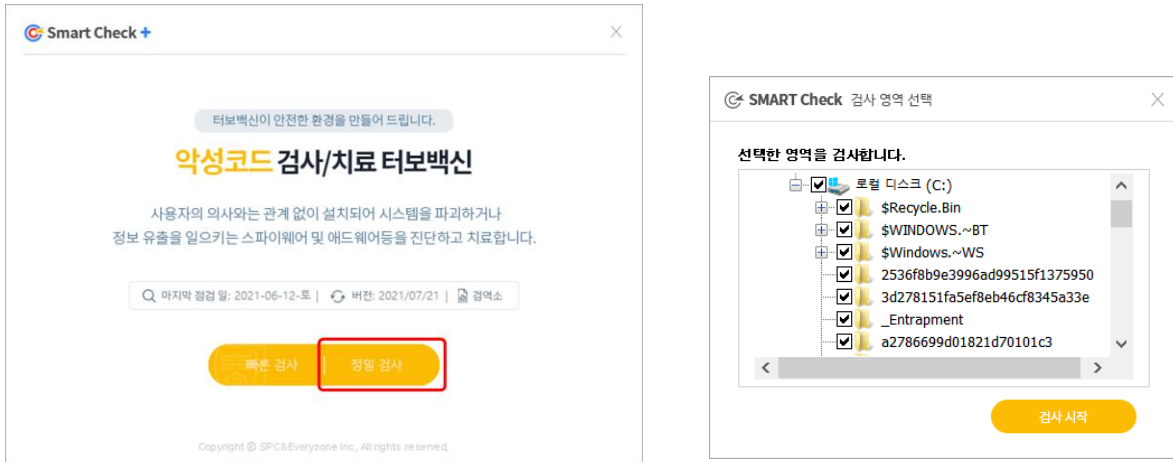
Smart Check +

×

터보백신이 안전한 환경을 만들어 드립니다.

악성코드 검사/치료 터보백신

사용자의 의사와는 관계 없이 설치되어 시스템을 파괴하거나 정보 유출을 일으키는 스파이웨어 및 애드웨어등을 진단하고 치료합니다.

마지막 점검 일: 2021-06-12-토 | 버전: 2021/07/21 | 검역소

빠른 검사 | 정밀 검사

Copyright © SPC&Everyzone Inc., All rights reserved.

SMART Check 검사 영역 선택

×

선택한 영역을 검사합니다.

로컬 디스크 (C:)
$Recycle.Bin
$WINDOWS.~BT
$Windows.~WS
2536f8b9e3996ad99515f1375950
3d278151fa5ef8eb46cf8345a33e
_Entrapment
a2786699d01821d70101c3

검사 시작